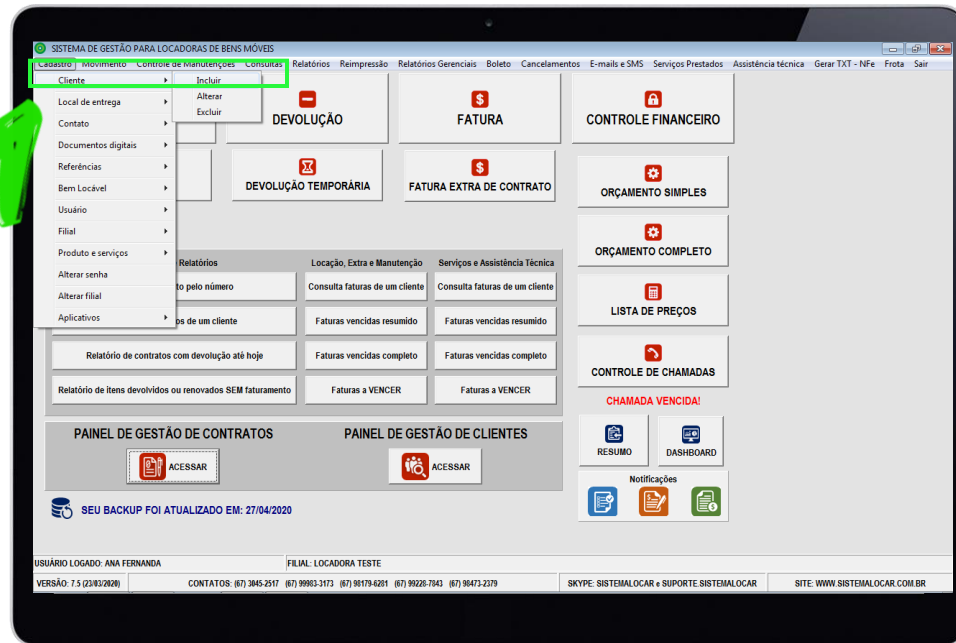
SISTEMA DE GESTÃO PARA LOCADORAS DE BENS MÓVEIS

Cadastro Movimento Controle de Manutenções Consultas Relatórios Reimpressão Relatórios Gerenciais Boleto Cancelamentos E-mails e SMS Serviços Prestados Assistência técnica Gerar TXT - NFe Frota Sair

Cliente
Incluir
Alterar
Excluir
Local de entrega
Contato
Documentos digitais
Referências
Bem Locável
Usuário
Filial
Produto e serviços
Alterar senha
Alterar filial
Aplicativos

DEVOLUÇÃO

FATURA

CONTROLE FINANCEIRO

DEVOLUÇÃO TEMPORÁRIA

FATURA EXTRA DE CONTRATO

ORÇAMENTO SIMPLES

ORÇAMENTO COMPLETO

LISTA DE PREÇOS

CONTROLE DE CHAMADAS

Relatórios

Locação, Extra e Manutenção

Serviços e Assistência Técnica

to pelo número

Consulta faturas de um cliente

Consulta faturas de um cliente

os de um cliente

Faturas vencidas resumido

Faturas vencidas resumido

Relatório de contratos com devolução até hoje

Faturas vencidas completo

Faturas vencidas completo

Relatório de itens devolvidos ou renovados SEM faturamento

Faturas a VENCER

Faturas a VENCER

CHAMADA VENCIDA!

PAINEL DE GESTÃO DE CONTRATOS

PAINEL DE GESTÃO DE CLIENTES

ACESSAR

ACESSAR

RESUMO

DASHBOARD

Notificações

SEU BACKUP FOI ATUALIZADO EM: 27/04/2020

USUÁRIO LOGADO: ANA FERNANDA

FILIAL: LOCADORA TESTE

VERSÃO: 7.5 (23/03/2020)

CONTATOS: (67) 3045-2517 (67) 99983-3173 (67) 98179-6281 (67) 99228-7043 (67) 98473-2379

SKYPE: SISTEMALOCAR e SUPORTE.SISTEMALOCAR

SITE: WWW.SISTEMALOCAR.COM.BR